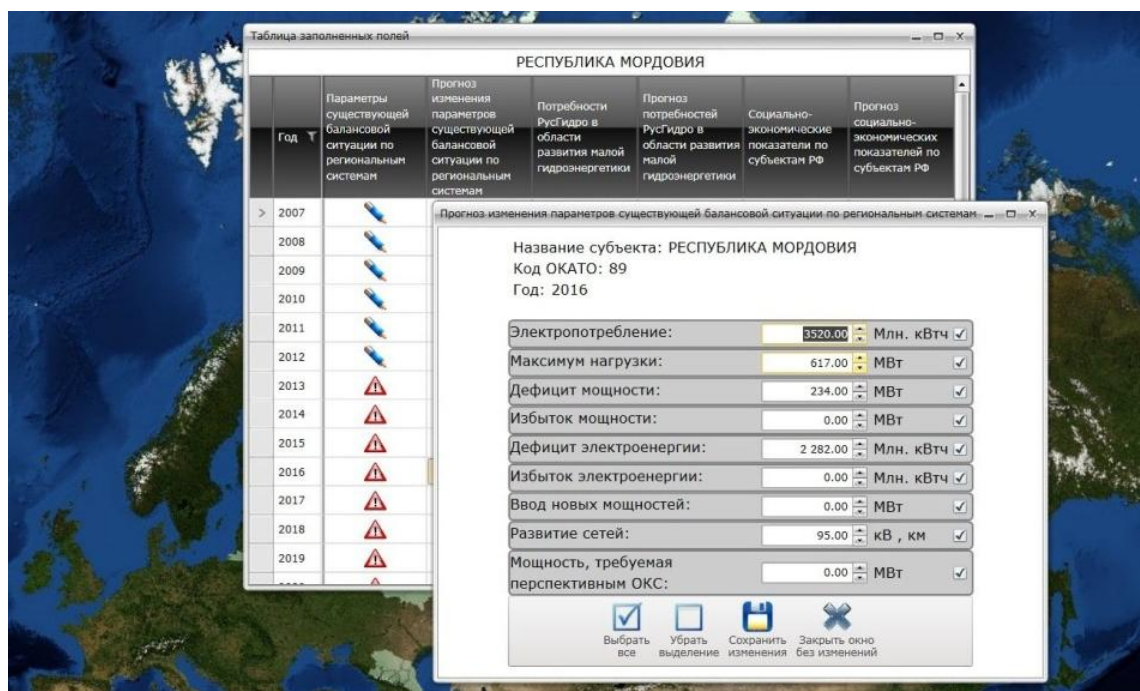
Таблица заполненных полей

РЕСПУБЛИКА МОРДОВИЯ

| Год | Параметры существующей балансовой ситуации по региональным системам | Прогноз изменения параметров существующей балансовой ситуации по региональным системам | Потребности РусГидро в области развития малой гидроэнергетики | Прогноз потребностей РусГидро в области развития малой гидроэнергетики | Социально-экономические показатели по субъектам РФ | Прогноз социально-экономических показателей по субъектам РФ |
|---|---|---|---|---|---|---|
| 2007 | | | | | | |
| 2008 | | | | | | |
| 2009 | | | | | | |
| 2010 | | | | | | |
| 2011 | | | | | | |
| 2012 | | | | | | |
| 2013 | | | | | | |
| 2014 | | | | | | |
| 2015 | | | | | | |
| 2016 | | | | | | |
| 2017 | | | | | | |
| 2018 | | | | | | |
| 2019 | | | | | | |

Прогноз изменения параметров существующей балансовой ситуации по региональным системам

Название субъекта: РЕСПУБЛИКА МОРДОВИЯ
Код ОКАТО: 89
Год: 2016

| | | |
|---|---|---|
| Электропотребление: | 3520.00 | Млн. кВтч |
| Максимум нагрузки: | 617.00 | МВт |
| Дефицит мощности: | 234.00 | МВт |
| Избыток мощности: | 0.00 | МВт |
| Дефицит электроенергии: | 2 282.00 | Млн. кВтч |
| Избыток электроенергии: | 0.00 | Млн. кВтч |
| Ввод новых мощностей: | 0.00 | МВт |
| Развитие сетей: | 95.00 | кВ , км |
| Мощность, требуемая перспективным ОКС: | 0.00 | МВт |

Выбрать все
Убрать выделение
Сохранить изменения
Закрыть окно без изменений